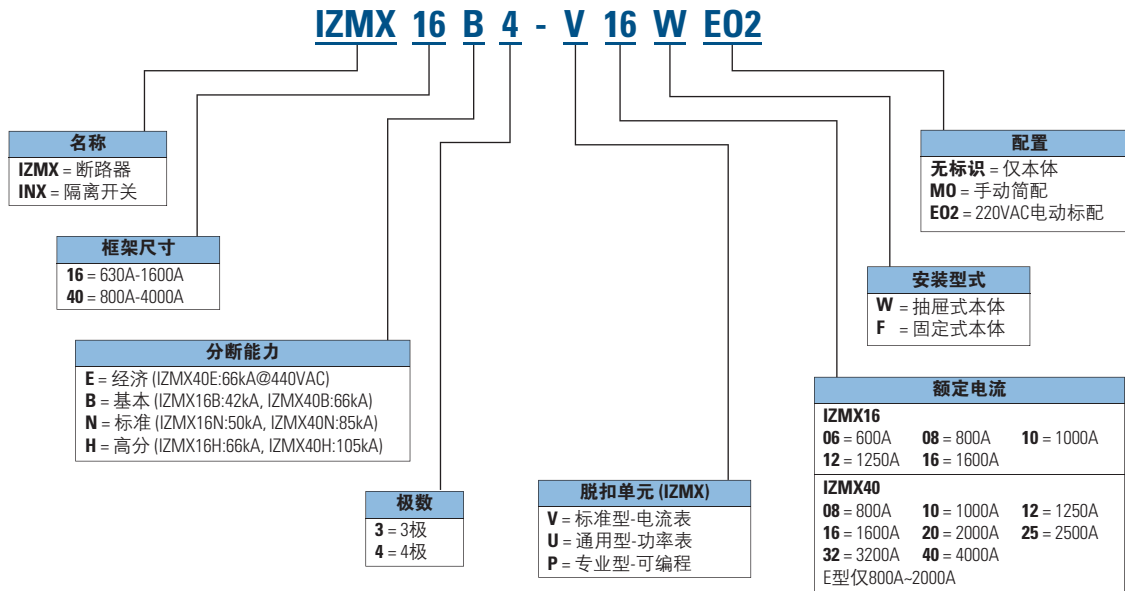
IZMX 16 B 4 - V 16 W EO2

名称
**IZMX** = 断路器
**INX** = 隔离开关

框架尺寸
**16** = 630A-1600A
**40** = 800A-4000A

分断能力
**E** = 经济 (IZMX40E:66kA@440VAC)
**B** = 基本 (IZMX16B:42kA, IZMX40B:66kA)
**N** = 标准 (IZMX16N:50kA, IZMX40N:85kA)
**H** = 高分 (IZMX16H:66kA, IZMX40H:105kA)

极数
**3** = 3极
**4** = 4极

脱扣单元 (IZMX)
**V** = 标准型-电流表
**U** = 通用型-功率表
**P** = 专业型-可编程

配置
**无标识** = 仅本体
**MO** = 手动简配
**EO2** = 220VAC电动标配

安装型式
**W** = 抽屉式本体
**F** = 固定式本体

额定电流
**IZMX16**
**06** = 600A **08** = 800A **10** = 1000A
**12** = 1250A **16** = 1600A
**IZMX40**
**08** = 800A **10** = 1000A **12** = 1250A
**16** = 1600A **20** = 2000A **25** = 2500A
**32** = 3200A **40** = 4000A
E型仅800A~2000A